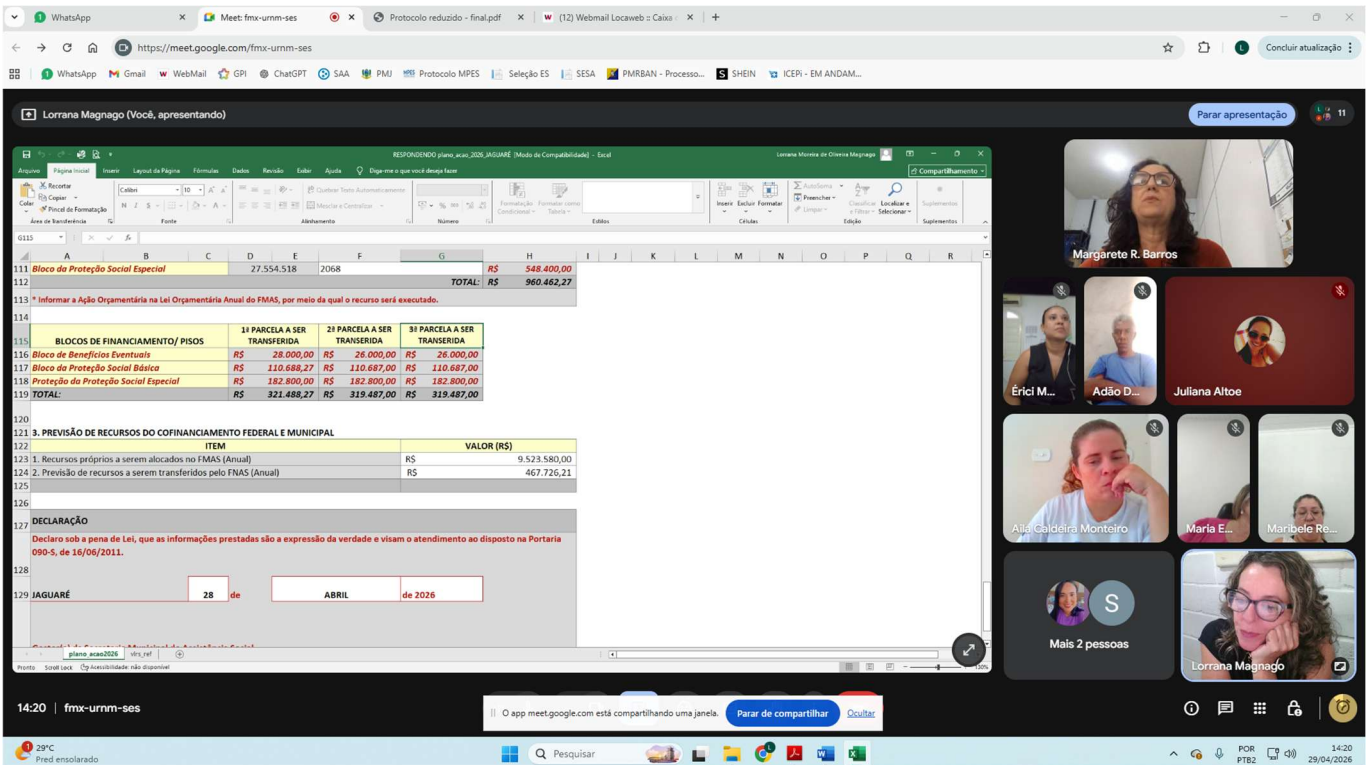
WhatsApp | Meet: fmx-urnm-ses | Protocolo reduzido - final.pdf | (12) Webmail Locaweb :: Caixa

https://meet.google.com/fmx-urnm-ses

Concluir atualização

WhatsApp | Gmail | WebMail | GPI | ChatGPT | SAA | PMJ | Protocolo MPES | Seleção ES | SESA | PMRBAN - Processo... | SHEIN | ICEPi - EM ANDAM...

Lorrana Magnago (Você, apresentando)

Parar apresentação

11

RESPONDENDO plano_acao_2026_JAGUARÉ [Modo de Compatibilidade] - Excel

Lorrana Moreira de Oliveira Magnago

Arquivo | Página Inicial | Inserir | Layout da Página | Fórmulas | Dados | Revisão | Exibir | Ajuda | Diga-me o que você deseja fazer

Compartilhamento

Recortar | Copiar | Pincel de Formatação | Colar | Área de Transferência | Calibri | 10 | Fonte | Quebrar Texto Automaticamente | Mesclar e Centralizar | Alinhamento | Número | Formatação Condicional | Formatar como Tabela | Estilos | Inserir | Excluir | Formatar | Células | AutoSoma | Preencher | Limpar | Classificar e Filtrar | Localizar e Selecionar | Edição | Suplementos

G115

| | A | B | C | D | E | F | G | H |
|---|---|---|---|---|---|---|---|---|
| 111 | Bloco da Proteção Social Especial | | | 27.554.518 | | 2068 | | R$ 548.400,00 |
| 112 | | | | | | | TOTAL: | R$ 960.462,27 |

113 * Informar a Ação Orçamentária na Lei Orçamentária Anual do FMAS, por meio da qual o recurso será executado.

| | BLOCOS DE FINANCIAMENTO/ PISOS | 1ª PARCELA A SER TRANSFERIDA | 2ª PARCELA A SER TRANSERIDA | 3ª PARCELA A SER TRANSERIDA |
|---|---|---|---|---|
| 116 | Bloco de Benefícios Eventuais | R$ 28.000,00 | R$ 26.000,00 | R$ 26.000,00 |
| 117 | Bloco da Proteção Social Básica | R$ 110.688,27 | R$ 110.687,00 | R$ 110.687,00 |
| 118 | Proteção da Proteção Social Especial | R$ 182.800,00 | R$ 182.800,00 | R$ 182.800,00 |
| 119 | TOTAL: | R$ 321.488,27 | R$ 319.487,00 | R$ 319.487,00 |

121 3. PREVISÃO DE RECURSOS DO COFINANCIAMENTO FEDERAL E MUNICIPAL

| | ITEM | VALOR (R$) |
|---|---|---|
| 123 | 1. Recursos próprios a serem alocados no FMAS (Anual) | R$ 9.523.580,00 |
| 124 | 2. Previsão de recursos a serem transferidos pelo FNAS (Anual) | R$ 467.726,21 |

127 DECLARAÇÃO

Declaro sob a pena de Lei, que as informações prestadas são a expressão da verdade e visam o atendimento ao disposto na Portaria 090-S, de 16/06/2011.

129 JAGUARÉ | 28 | de | ABRIL | de 2026

plano_acao2026 | vlrs_ref

Pronto | Scroll Lock | Acessibilidade: não disponível

Margarete R. Barros
Érici M...
Adão D...
Juliana Altoe
Aila Caldeira Monteiro
Maria E...
Maribele Re...
S
Mais 2 pessoas
Lorrana Magnago

14:20 | fmx-urnm-ses

O app meet.google.com está compartilhando uma janela. | Parar de compartilhar | Ocultar

29°C Pred ensolarado | Pesquisar | POR PTB2 | 14:20 29/04/2026